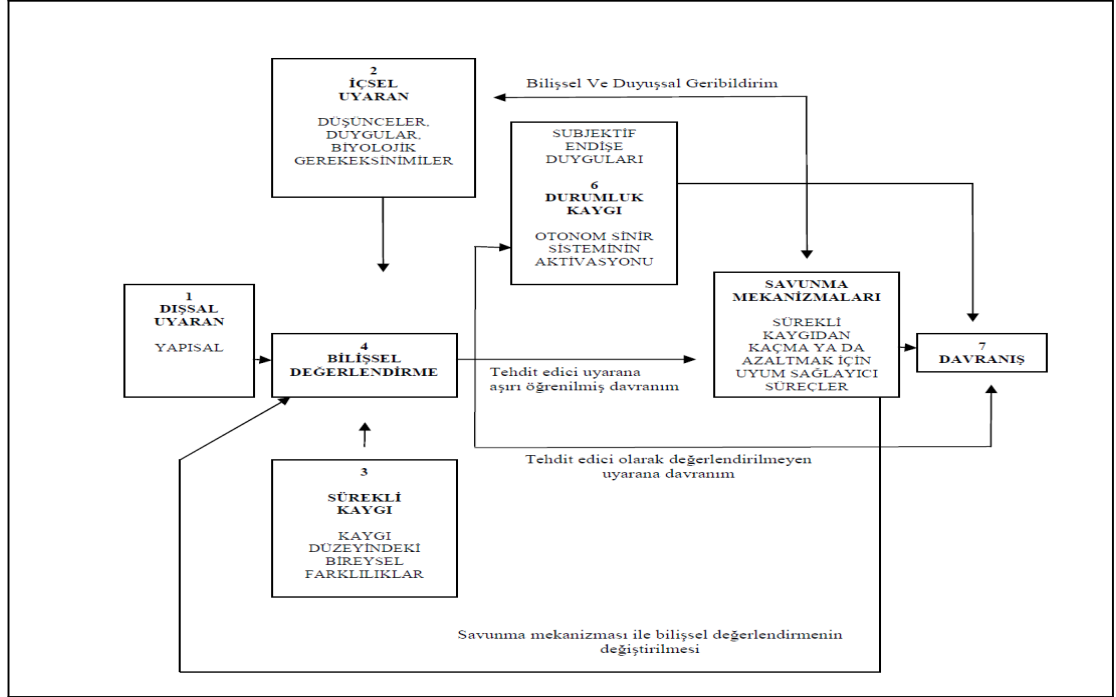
2
İÇSEL
UYARAN

DÜŞÜNCELER,
DUYGULAR,
BİYOLOJİK
GEREKEKSİNİMİLER

Bilişsel Ve Duyuşsal Geribildirim

SUBJEKTİF
ENDİŞE
DUYGULARI

6
DURUMLUK
KAYGI

OTONOM SİNİR
SİSTEMİNİN
AKTİVASYONU

1
DIŞSAL
UYARAN

YAPISAL

4
BİLİŞSEL
DEĞERLENDİRME

Tehdit edici uyarana
aşırı öğrenilmiş davranım

SAVUNMA
MEKANİZMALARI

SÜREKLİ
KAYGIDAN
KAÇMA YA DA
AZALTMAK İÇİN
UYUM SAĞLAYICI
SÜREÇLER

7
DAVRANIŞ

Tehdit edici olarak değerlendirilmeyen
uyarana davranım

3
SÜREKLİ
KAYGI

KAYGI
DÜZEYİNDEKİ
BİREYSEL
FARKLILIKLAR

Savunma mekanizması ile bilişsel değerlendirmenin
değiştirilmesi